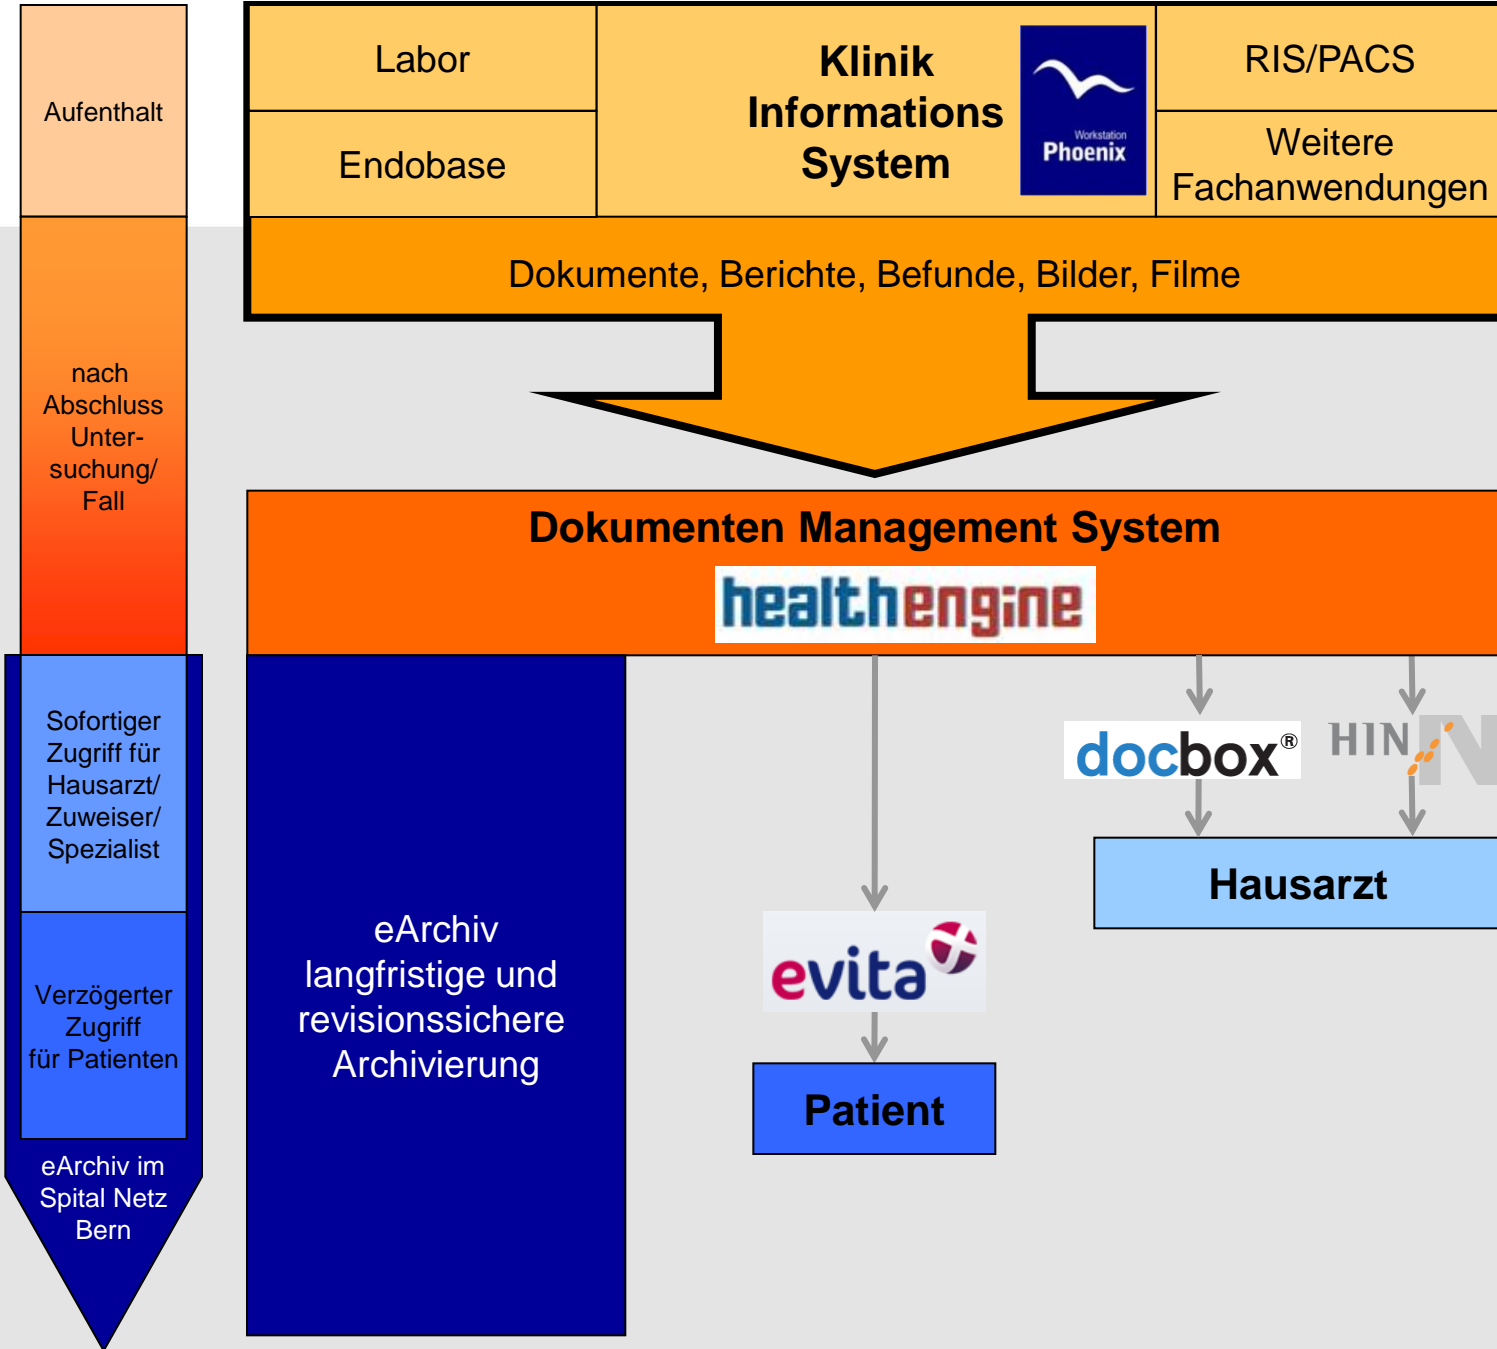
Aufenthalt

nach Abschluss Untersuchung/ Fall

Sofortiger Zugriff für Hausarzt/ Zuweiser/ Spezialist

Verzögerter Zugriff für Patienten

eArchiv im Spital Netz Bern

Labor

Endobase

Klinik Informations System

Workstation Phoenix

RIS/PACS

Weitere Fachanwendungen

Dokumente, Berichte, Befunde, Bilder, Filme

Dokumenten Management System

healthengine

eArchiv langfristige und revisionssichere Archivierung

evita

Patient

docbox®

HIN

Hausarzt